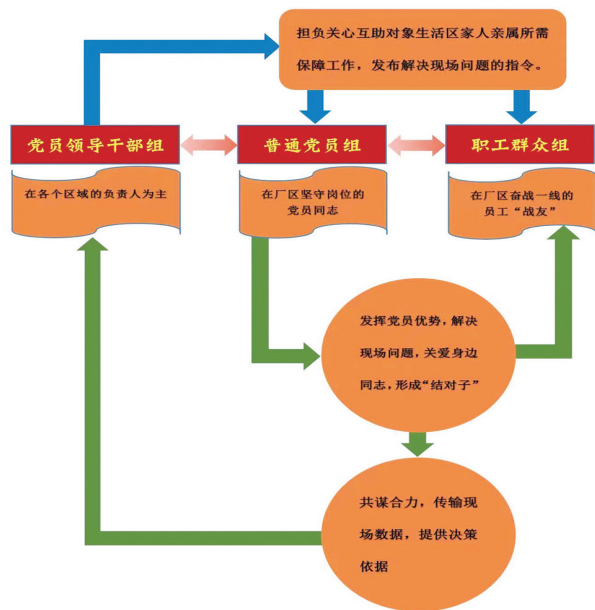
担负关心互助对象生活区家人亲属所需保障工作，发布解决现场问题的指令。

党员领导干部组

在各个区域的负责人为主

普通党员组

在厂区坚守岗位的党员同志

职工群众组

在厂区奋战一线的员工“战友”

发挥党员优势，解决现场问题，关爱身边同志，形成“结对子”

共谋合力，传输现场数据，提供决策依据